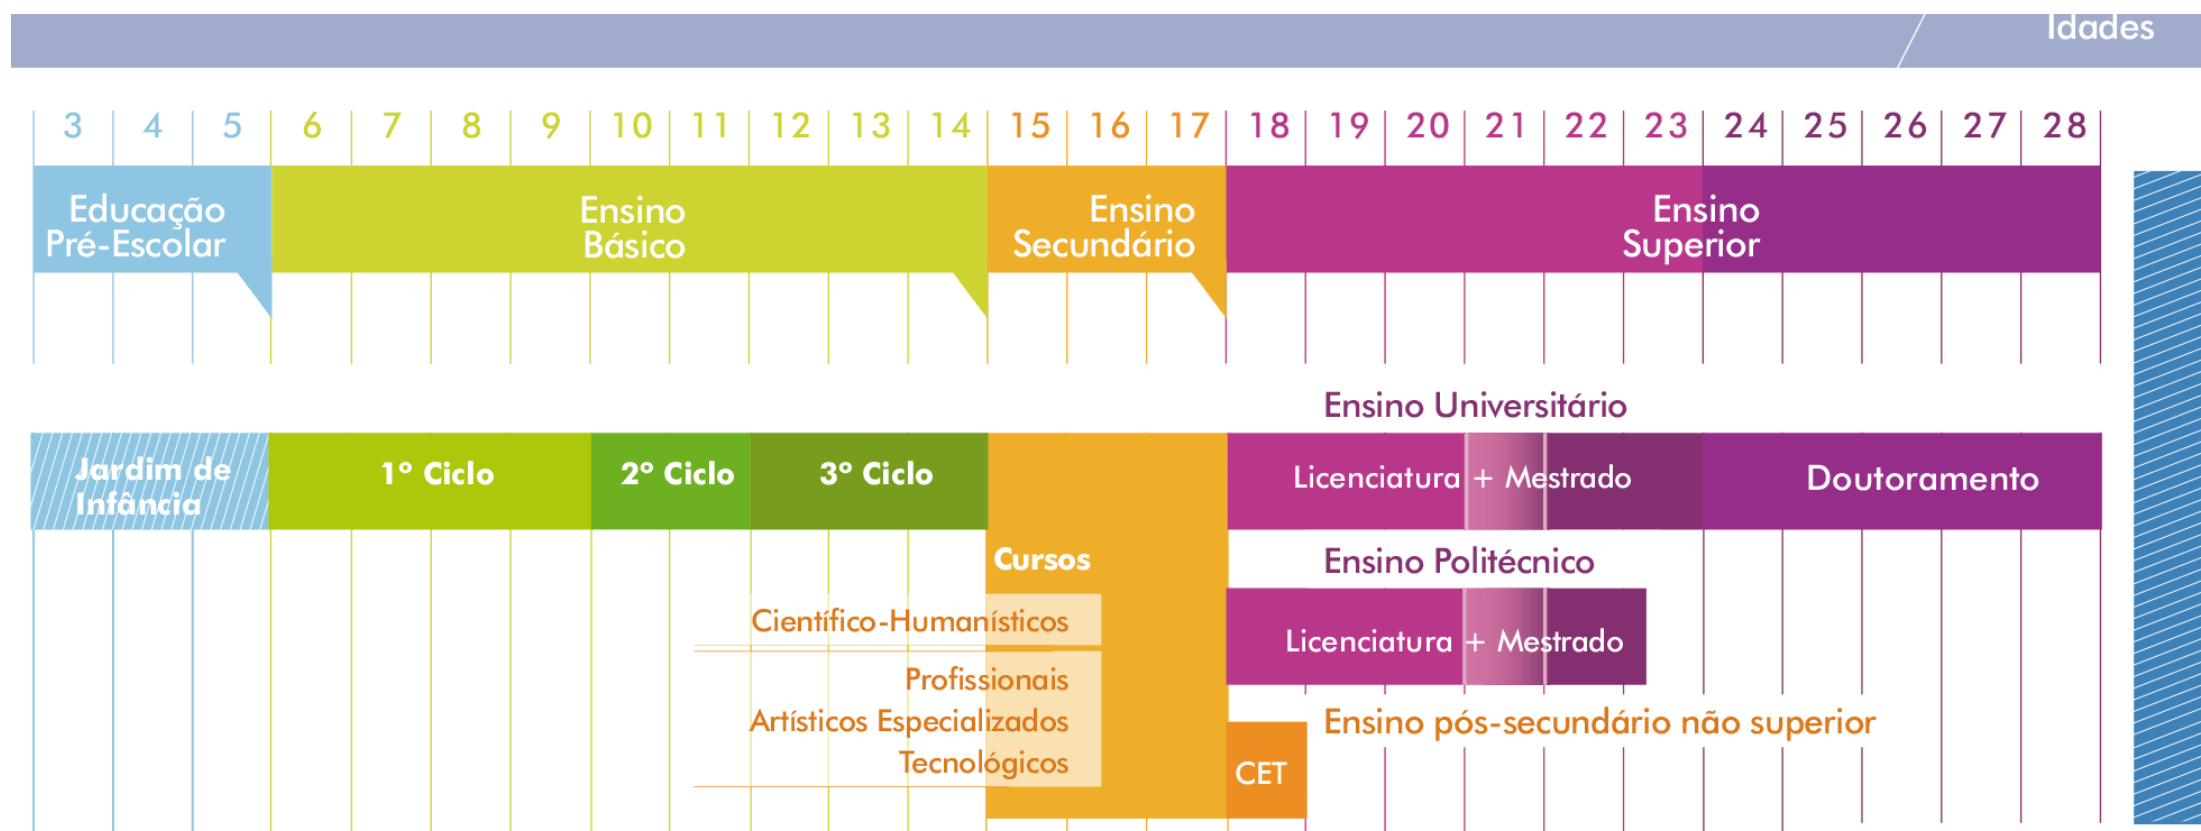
Idades

3 4 5 6 7 8 9 10 11 12 13 14 15 16 17 18 19 20 21 22 23 24 25 26 27 28

Educação Pré-Escolar

Ensino Básico

Ensino Secundário

Ensino Superior

Ensino Universitário

Jardim de Infância

1° Ciclo

2° Ciclo

3° Ciclo

Licenciatura + Mestrado

Doutoramento

Cursos

Ensino Politécnico

Científico-Humanísticos

Licenciatura + Mestrado

Profissionais

Artísticos Especializados

Tecnológicos

Ensino pós-secundário não superior

CET